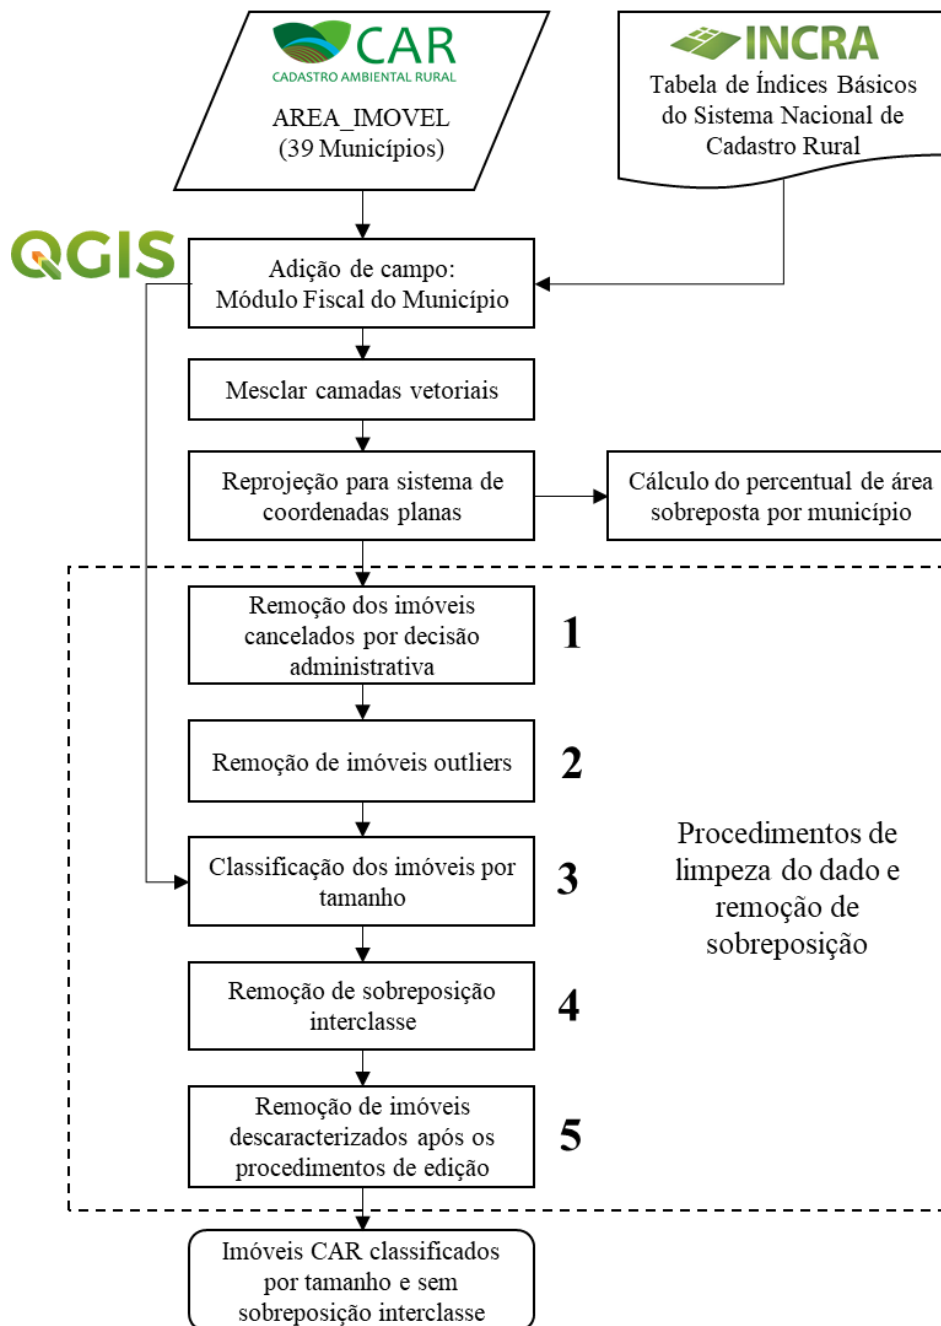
CAR
CADASTRO AMBIENTAL RURAL

AREA_IMOVEL
(39 Municípios)

INCRA
Tabela de Índices Básicos do Sistema Nacional de Cadastro Rural

QGIS

Adição de campo: Módulo Fiscal do Município

Mesclar camadas vetoriais

Reprojeção para sistema de coordenadas planas

Cálculo do percentual de área sobreposta por município

Remoção dos imóveis cancelados por decisão administrativa

1

Remoção de imóveis outliers

2

Classificação dos imóveis por tamanho

3

Procedimentos de limpeza do dado e remoção de sobreposição

Remoção de sobreposição interclasse

4

Remoção de imóveis descaracterizados após os procedimentos de edição

5

Imóveis CAR classificados por tamanho e sem sobreposição interclasse